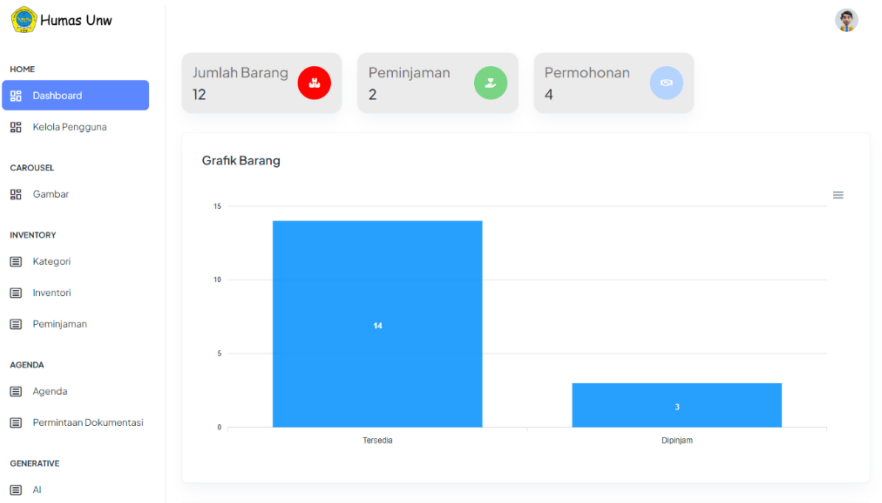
Humas Unw

HOME

Dashboard

Kelola Pengguna

CAROUSEL

Gambar

INVENTORY

Kategori

Inventori

Peminjaman

AGENDA

Agenda

Permintaan Dokumentasi

GENERATIVE

AI

Jumlah Barang
12

Peminjaman
2

Permohonan
4

Grafik Barang

15

10

5

0

14

3

Tersedia

Dipinjam